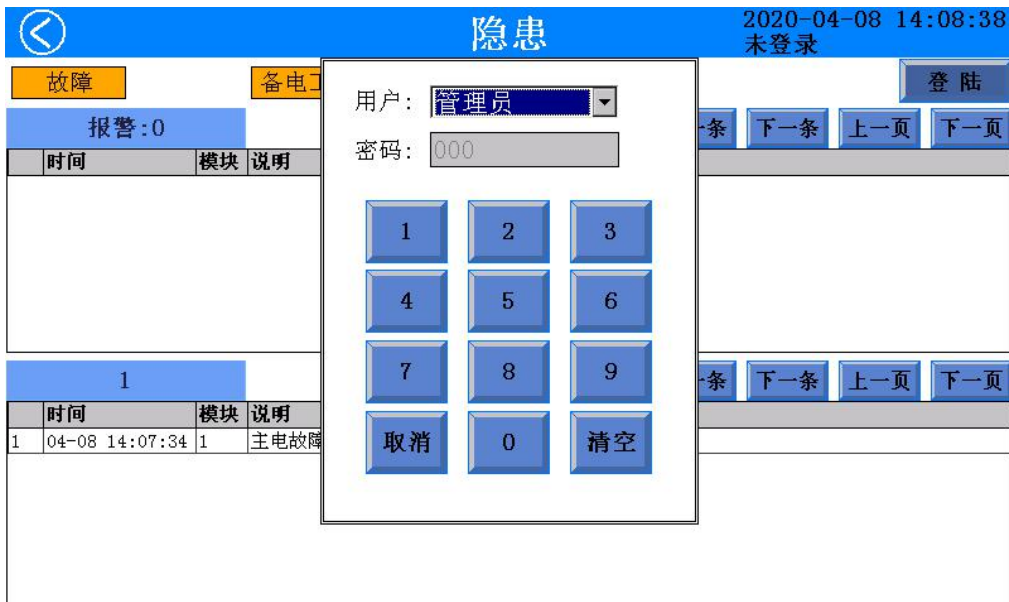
隐患

2020-04-08 14:08:38
未登录

故障

备电工

登陆

报警:0

条 下一条 上一页 下一页

| | 时间 | 模块 | 说明 |
|---|---|---|---|

用户: 管理员

密码: 000

1 2 3
4 5 6
7 8 9
取消 0 清空

1

条 下一条 上一页 下一页

| | 时间 | 模块 | 说明 |
|---|---|---|---|
| 1 | 04-08 14:07:34 | 1 | 主电故障 |